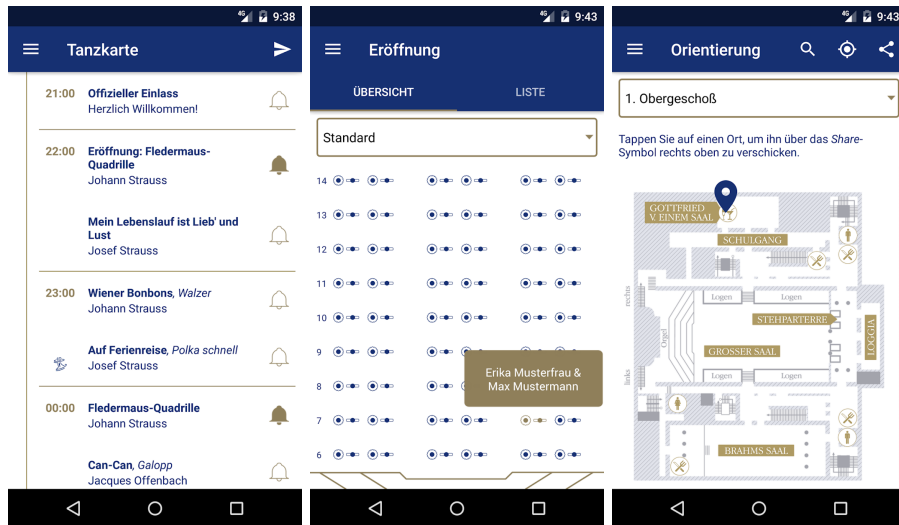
9:38

Tanzkarte

21:00 Offizieller Einlass
Herzlich Willkommen!

22:00 Eröffnung: Fledermaus-Quadrille
Johann Strauss

Mein Lebenslauf ist Lieb' und Lust
Josef Strauss

23:00 Wiener Bonbons, *Walzer*
Johann Strauss

Auf Ferienreise, *Polka schnell*
Josef Strauss

00:00 Fledermaus-Quadrille
Johann Strauss

Can-Can, *Galopp*
Jacques Offenbach

9:43

Eröffnung

ÜBERSICHT

LISTE

Standard

14
13
12
11
10
9
8
7
6

Erika Musterfrau & Max Mustermann

9:43

Orientierung

1. Obergeschoß

Tappen Sie auf einen Ort, um ihn über das *Share*-Symbol rechts oben zu verschicken.

GOTTFRIED V. EINEM SAAL

SCHULGANG

rechts

Logen

Logen

STEHPARTERRE

Orgel

GROSSER SAAL

LOGGIA

links

Logen

Logen

BRAHMS SAAL